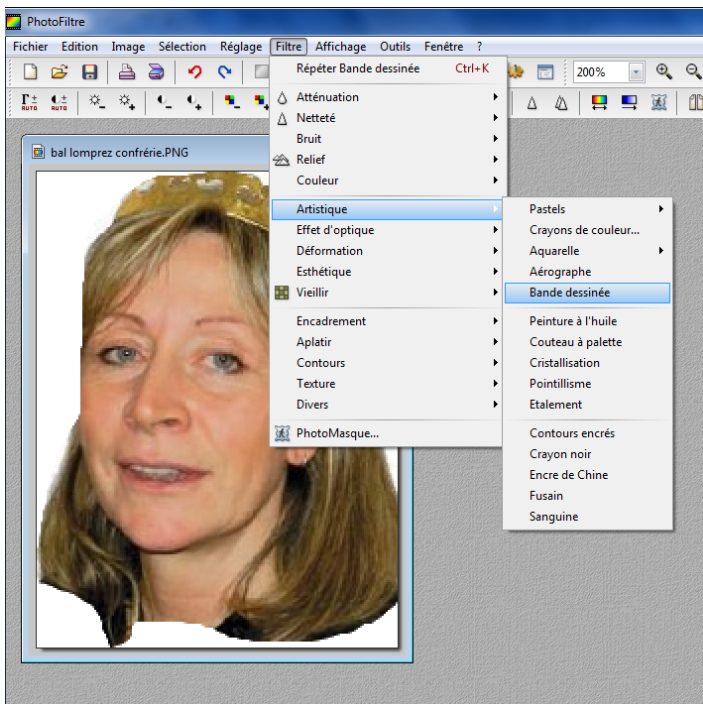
PhotoFiltre

Fichier Edition Image Sélection Réglage Filtre Affichage Outils Fenêtre ?

200%

bal lomprez confrérie.PNG

Répéter Bande dessinée Ctrl+K
Atténuation
Netteté
Bruit
Relief
Couleur
Artistique
Effet d'optique
Déformation
Esthétique
Vieillir
Encadrement
Aplatir
Contours
Texture
Divers
PhotoMasque...

Pastels
Crayons de couleur...
Aquarelle
Aérographe
Bande dessinée
Peinture à l'huile
Couteau à palette
Cristallisation
Pointillisme
Etalement
Contours encrés
Crayon noir
Encre de Chine
Fusain
Sanguine